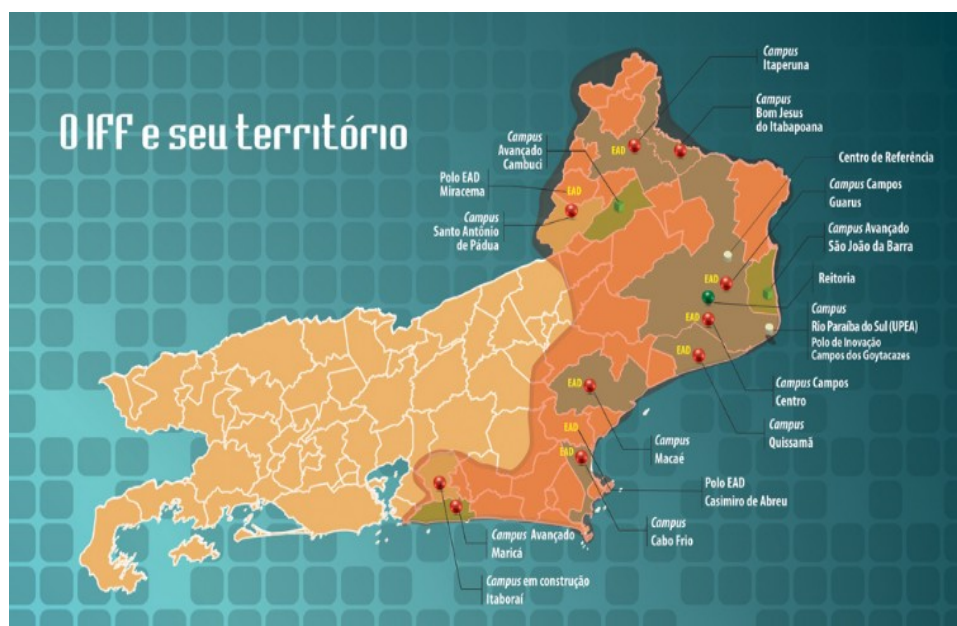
O IFF e seu território

Campus Itaperuna

Campus Bom Jesus do Itabapoana

Campus Avançado Cambuci

Polo EAD Miracema

Campus Santo Antônio de Pádua

Centro de Referência

Campus Campos Guarus

Campus Avançado São João da Barra

Reitoria

Campus Rio Paraíba do Sul (UPEA)
Polo de Inovação Campos dos Goytacazes

Campus Campos Centro

Campus Quissamã

Campus Macaé

Polo EAD Casimiro de Abreu

Campus Cabo Frio

Campus Avançado Maricá

Campus em construção Itaboraí

EAD
EAD
EAD
EAD
EAD
EAD
EAD